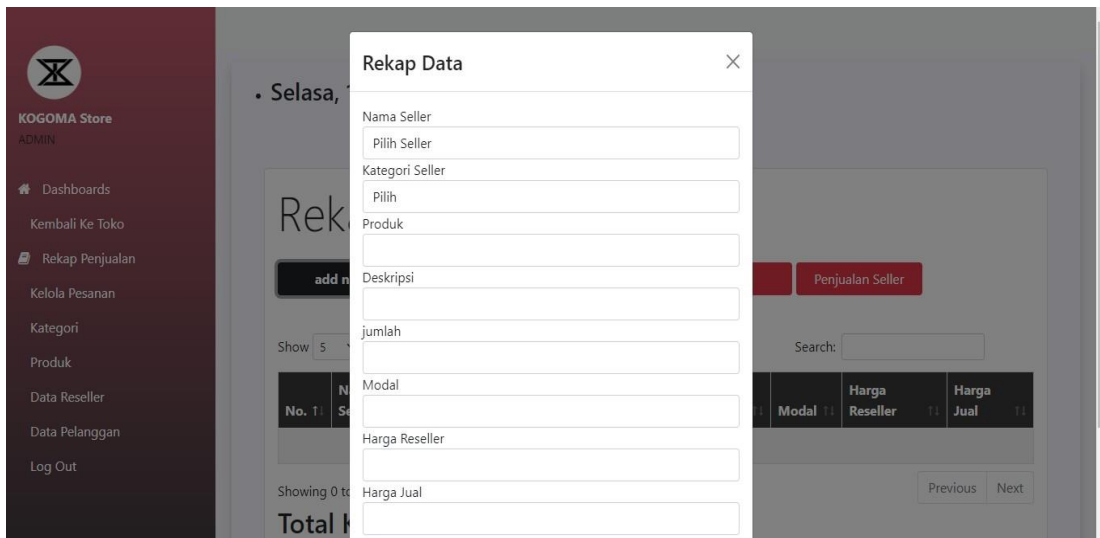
KOGOMA Store
ADMIN

Dashboards
Kembali Ke Toko
Rekap Penjualan
Kelola Pesanan
Kategori
Produk
Data Reseller
Data Pelanggan
Log Out

. Selasa, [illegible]

Rek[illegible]

add n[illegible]

Penjualan Seller

Show 5

Search:

| No. | N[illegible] Se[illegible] | Modal | Harga Reseller | Harga Jual |
|---|---|---|---|---|

Showing 0 t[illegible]

Previous Next

Total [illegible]

Rekap Data

×

Nama Seller
Pilih Seller
Kategori Seller
Pilih
Produk
Deskripsi
jumlah
Modal
Harga Reseller
Harga Jual